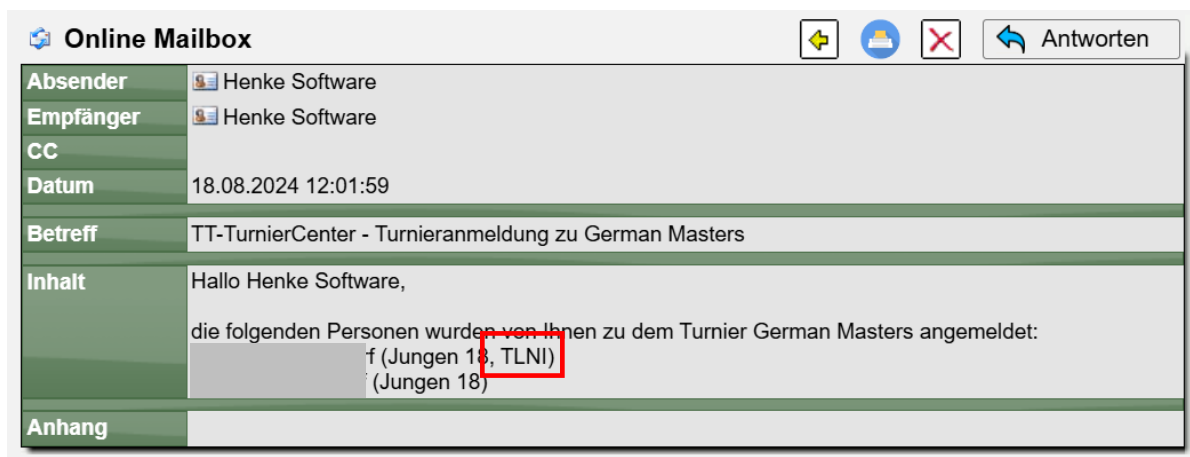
Online Mailbox

Antworten

| Absender | Henke Software |
|---|---|
| Empfänger | Henke Software |
| CC | |
| Datum | 18.08.2024 12:01:59 |
| Betreff | TT-TurnierCenter - Turnieranmeldung zu German Masters |
| Inhalt | Hallo Henke Software,<br><br>die folgenden Personen wurden von Ihnen zu dem Turnier German Masters angemeldet:<br>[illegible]f (Jungen 18, TLNI)<br>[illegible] (Jungen 18) |
| Anhang | |